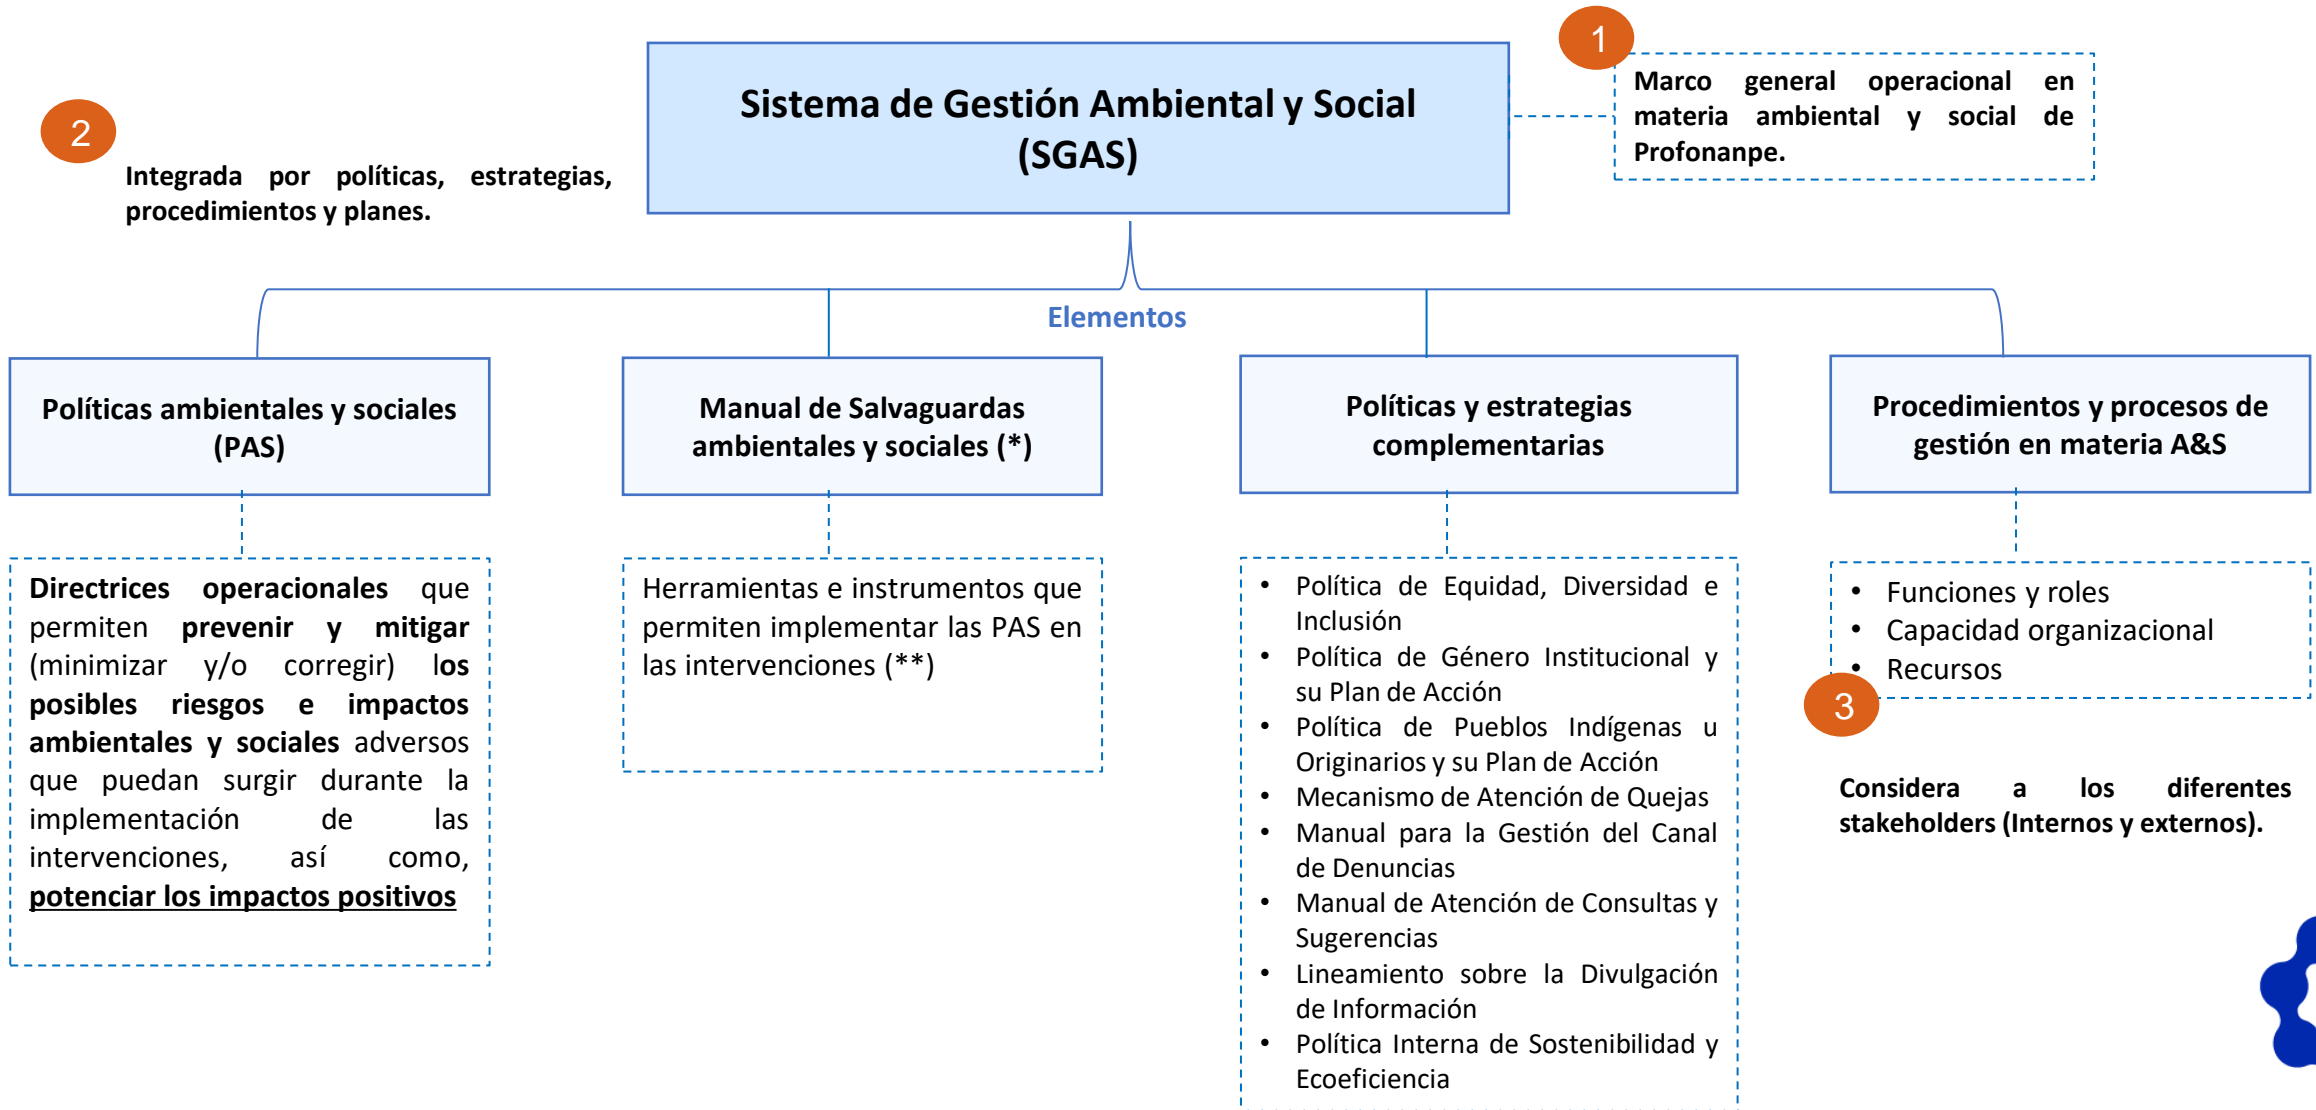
2

Integrada por políticas, estrategias, procedimientos y planes.

Sistema de Gestión Ambiental y Social (SGAS)

1

Marco general operacional en materia ambiental y social de Profonanpe.

Elementos

Políticas ambientales y sociales (PAS)

Directrices operacionales que permiten prevenir y mitigar (minimizar y/o corregir) los posibles riesgos e impactos ambientales y sociales adversos que puedan surgir durante la implementación de las intervenciones, así como, potenciar los impactos positivos

Manual de Salvaguardas ambientales y sociales (*)

Herramientas e instrumentos que permiten implementar las PAS en las intervenciones (**)

Políticas y estrategias complementarias

- Política de Equidad, Diversidad e Inclusión
- Política de Género Institucional y su Plan de Acción
- Política de Pueblos Indígenas u Originarios y su Plan de Acción
- Mecanismo de Atención de Quejas
- Manual para la Gestión del Canal de Denuncias
- Manual de Atención de Consultas y Sugerencias
- Lineamiento sobre la Divulgación de Información
- Política Interna de Sostenibilidad y Ecoeficiencia

Procedimientos y procesos de gestión en materia A&S

- Funciones y roles
- Capacidad organizacional
- Recursos

3

Considera a los diferentes stakeholders (Internos y externos).